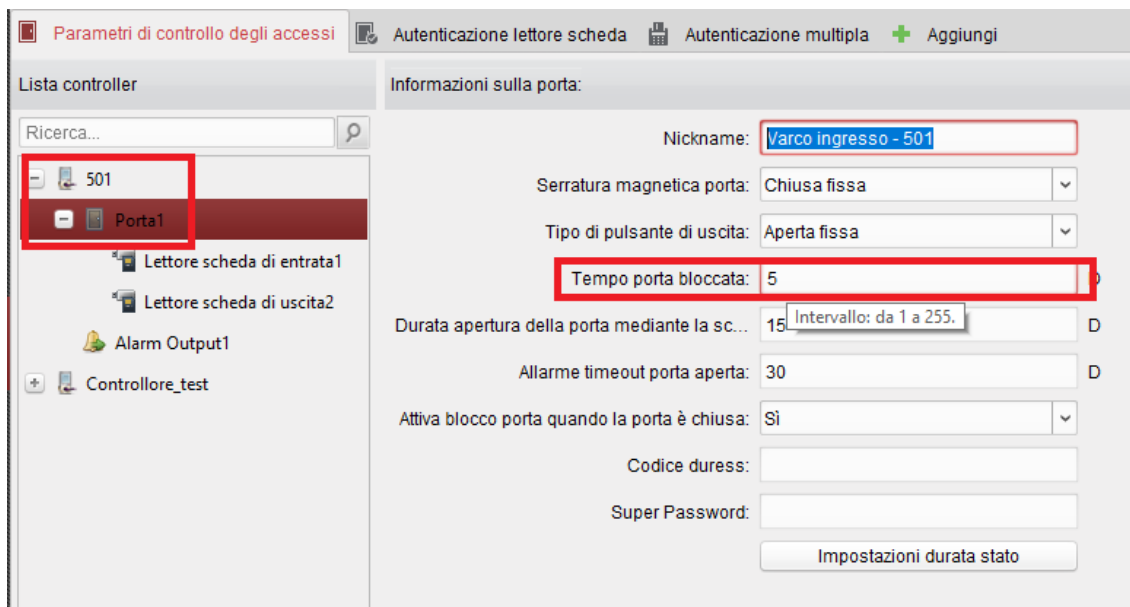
Parametri di controllo degli accessi | Autenticazione lettore scheda | Autenticazione multipla | Aggiungi

Lista controller

Ricerca...

501
Porta1
Lettore scheda di entrata1
Lettore scheda di uscita2
Alarm Output1
Controllore_test

Informazioni sulla porta:

Nickname: Varco ingresso - 501

Serratura magnetica porta: Chiusa fissa

Tipo di pulsante di uscita: Aperta fissa

Tempo porta bloccata: 5

Durata apertura della porta mediante la sc... 15 Intervallo: da 1 a 255. D

Allarme timeout porta aperta: 30 D

Attiva blocco porta quando la porta è chiusa: Sì

Codice duress:

Super Password:

Impostazioni durata stato